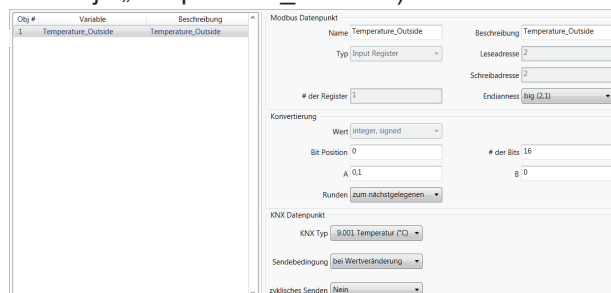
| Obj # | Variable | Beschreibung |
|---|---|---|
| 1 | Temperature_Outside | Temperature_Outside |

Modbus Datenpunkt

Name Temperature_Outside

Beschreibung Temperature_Outside

Typ Input Register

Leseadresse 2

Schreibadresse 2

# der Register 1

Endianness big (2,1)

Konvertierung

Wert integer, signed

Bit Position 0

# der Bits 16

A 0,1

B 0

Runden zum nächstgelegenen

KNX Datenpunkt

KNX Typ 9.001 Temperatur (°C)

Sendebedingung bei Wertveränderung

zyklisches Senden Nein